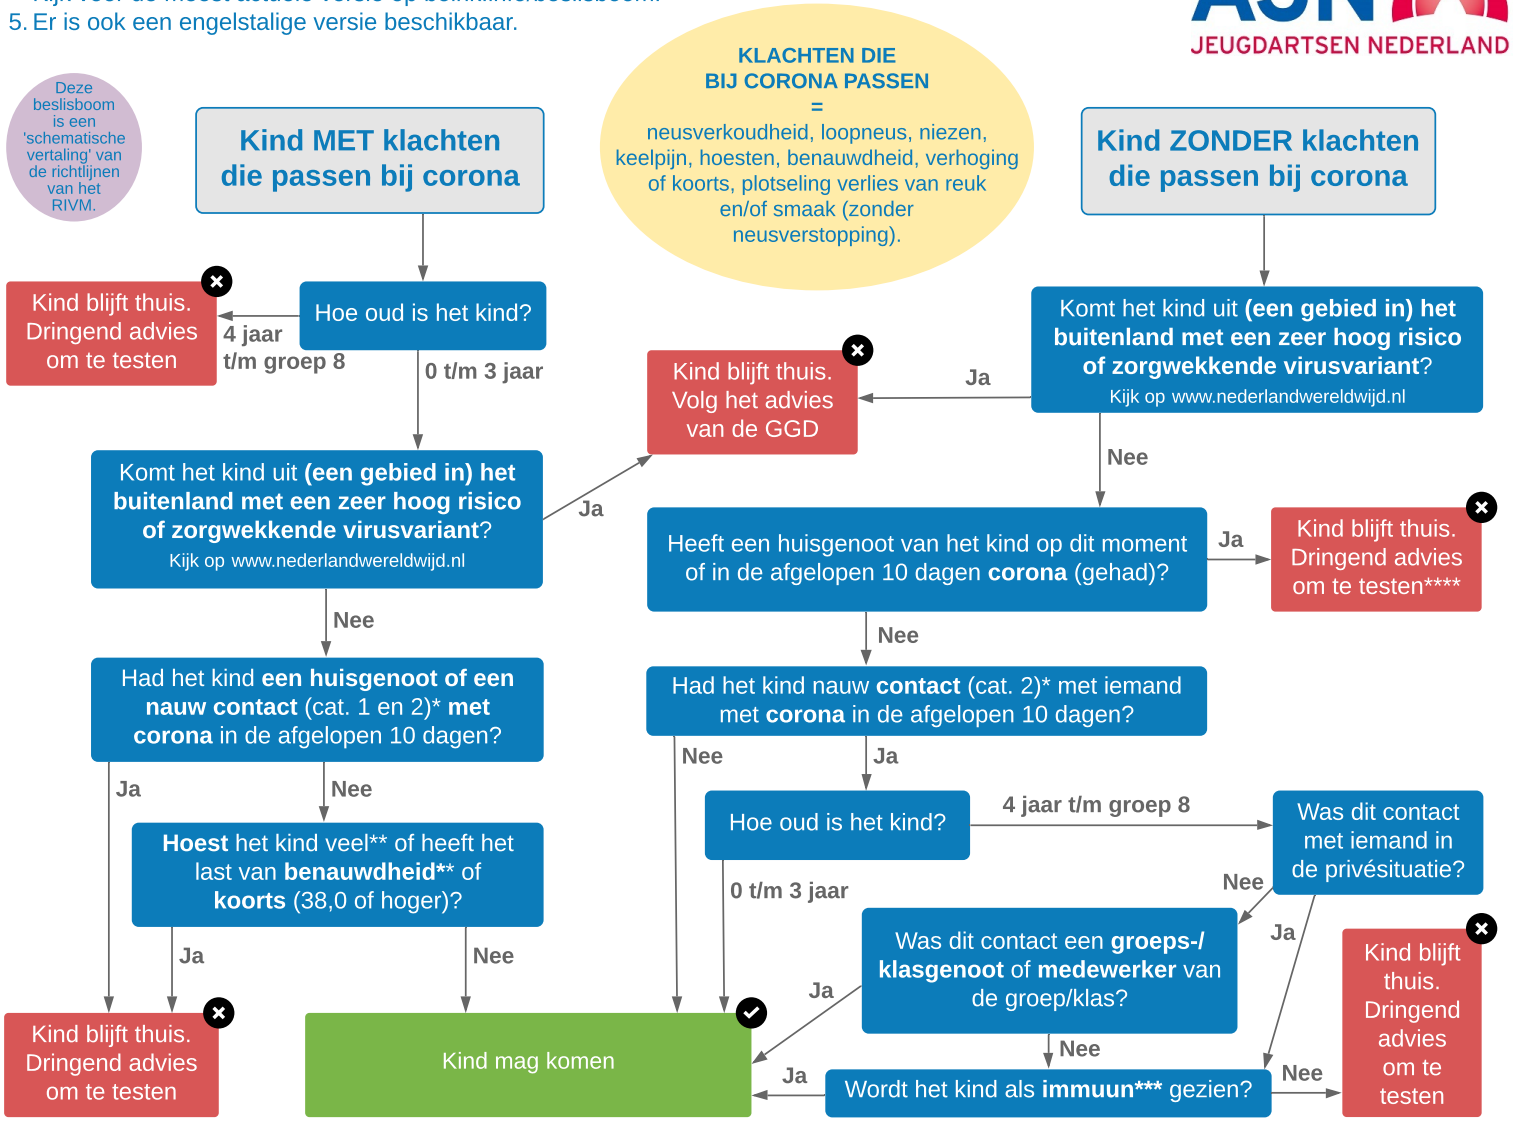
5. Er is ook een engelstalige versie beschikbaar.

JEUGDARTSEN NEDERLAND

Deze beslisboom is een 'schematische vertaling' van de richtlijnen van het RIVM.

Kind MET klachten die passen bij corona

KLACHTEN DIE BIJ CORONA PASSEN = neusverkoudheid, loopneus, niezen, keelpijn, hoesten, benauwdheid, verhoging of koorts, plotseling verlies van reuk en/of smaak (zonder neusverstopping).

Kind ZONDER klachten die passen bij corona

Kind blijft thuis. Dringend advies om te testen

4 jaar t/m groep 8

Hoe oud is het kind?

0 t/m 3 jaar

Kind blijft thuis. Volg het advies van de GGD

Ja

Komt het kind uit (een gebied in) het buitenland met een zeer hoog risico of zorgwekkende virusvariant? Kijk op www.nederlandwereldwijd.nl

Komt het kind uit (een gebied in) het buitenland met een zeer hoog risico of zorgwekkende virusvariant? Kijk op www.nederlandwereldwijd.nl

Ja

Nee

Heeft een huisgenoot van het kind op dit moment of in de afgelopen 10 dagen corona (gehad)?

Ja

Kind blijft thuis. Dringend advies om te testen****

Nee

Nee

Had het kind een huisgenoot of een nauw contact (cat. 1 en 2)* met corona in de afgelopen 10 dagen?

Had het kind nauw contact (cat. 2)* met iemand met corona in de afgelopen 10 dagen?

Nee

Ja

Ja

Nee

Hoe oud is het kind?

4 jaar t/m groep 8

Was dit contact met iemand in de privésituatie?

Hoest het kind veel** of heeft het last van benauwdheid** of koorts (38,0 of hoger)?

0 t/m 3 jaar

Nee

Was dit contact een groeps-/ klasgenoot of medewerker van de groep/klas?

Ja

Ja

Nee

Ja

Kind blijft thuis. Dringend advies om te testen

Kind blijft thuis. Dringend advies om te testen

Kind mag komen

Nee

Ja

Wordt het kind als immuun*** gezien?

Nee